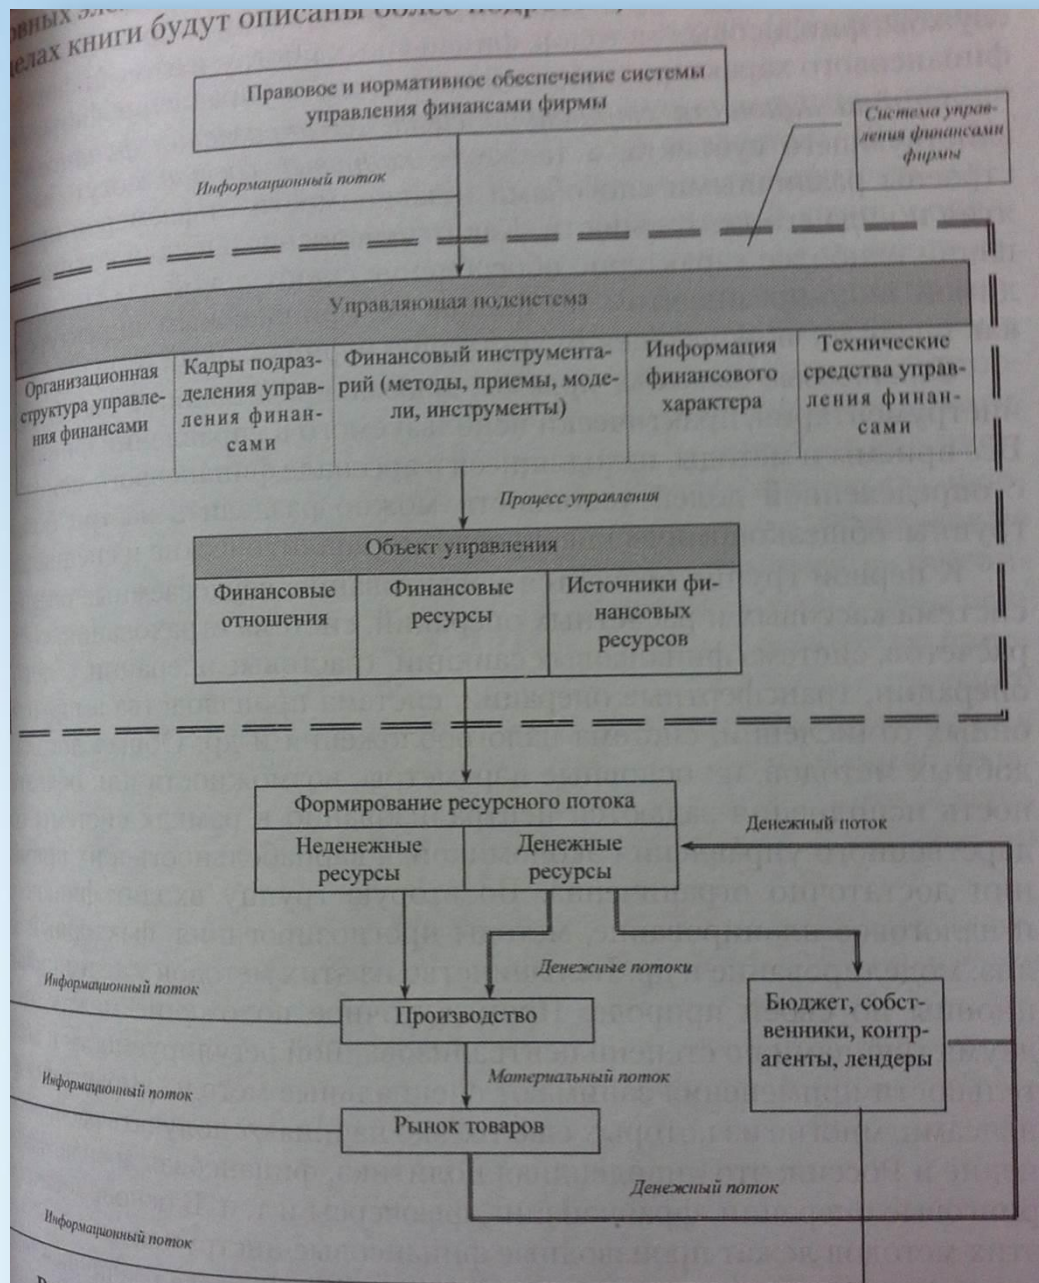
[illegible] елах книги будут описаны более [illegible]

Правовое и нормативное обеспечение системы управления финансами фирмы

Система управления финансами фирмы

Информационный поток

Управляющая подсистема

| Организационная структура управления финансами | Кадры подразделения управления финансами | Финансовый инструментарий (методы, приемы, модели, инструменты) | Информация финансового характера | Технические средства управления финансами |
|---|---|---|---|---|

Процесс управления

Объект управления

| Финансовые отношения | Финансовые ресурсы | Источники финансовых ресурсов |
|---|---|---|

Формирование ресурсного потока

| Неденежные ресурсы | Денежные ресурсы |
|---|---|

Денежный поток

Денежные потоки

Информационный поток

Производство

Бюджет, собственники, контрагенты, лендеры

Информационный поток

Материальный поток

Рынок товаров

Денежный поток

Информационный поток